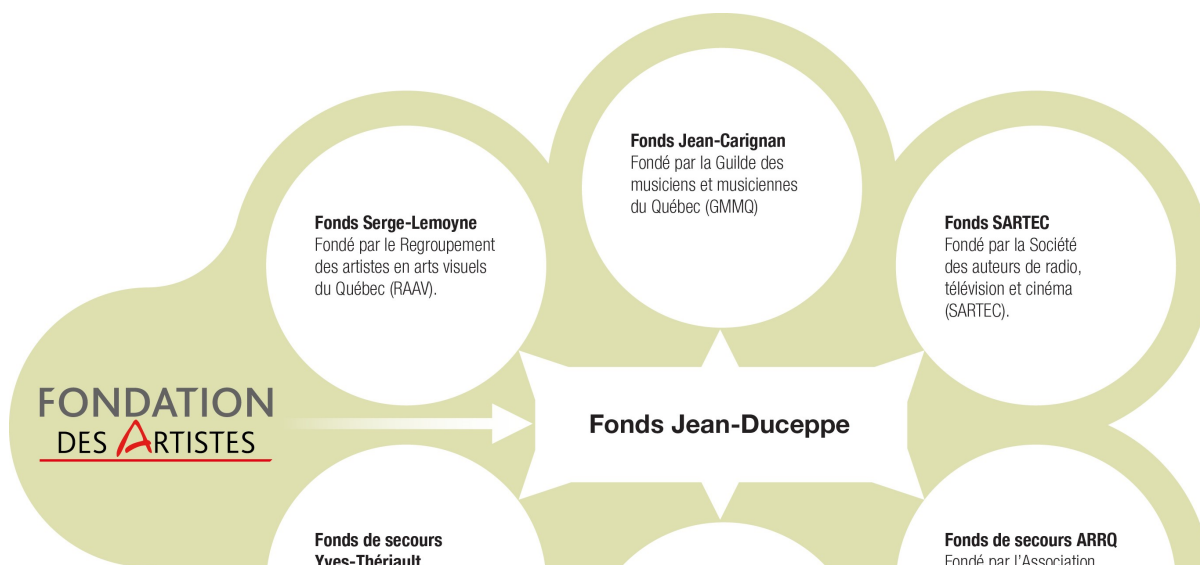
Fonds Jean-Carignan
Fondé par la Guilde des musiciens et musiciennes du Québec (GMMQ)

Fonds Serge-Lemoyne
Fondé par le Regroupement des artistes en arts visuels du Québec (RAAV).

Fonds SARTEC
Fondé par la Société des auteurs de radio, télévision et cinéma (SARTEC).

FONDATION DES ARTISTES

Fonds Jean-Duceppe

Fonds de secours Yves-Thériault

Fonds de secours ARRQ
Fondé par l'Association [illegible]